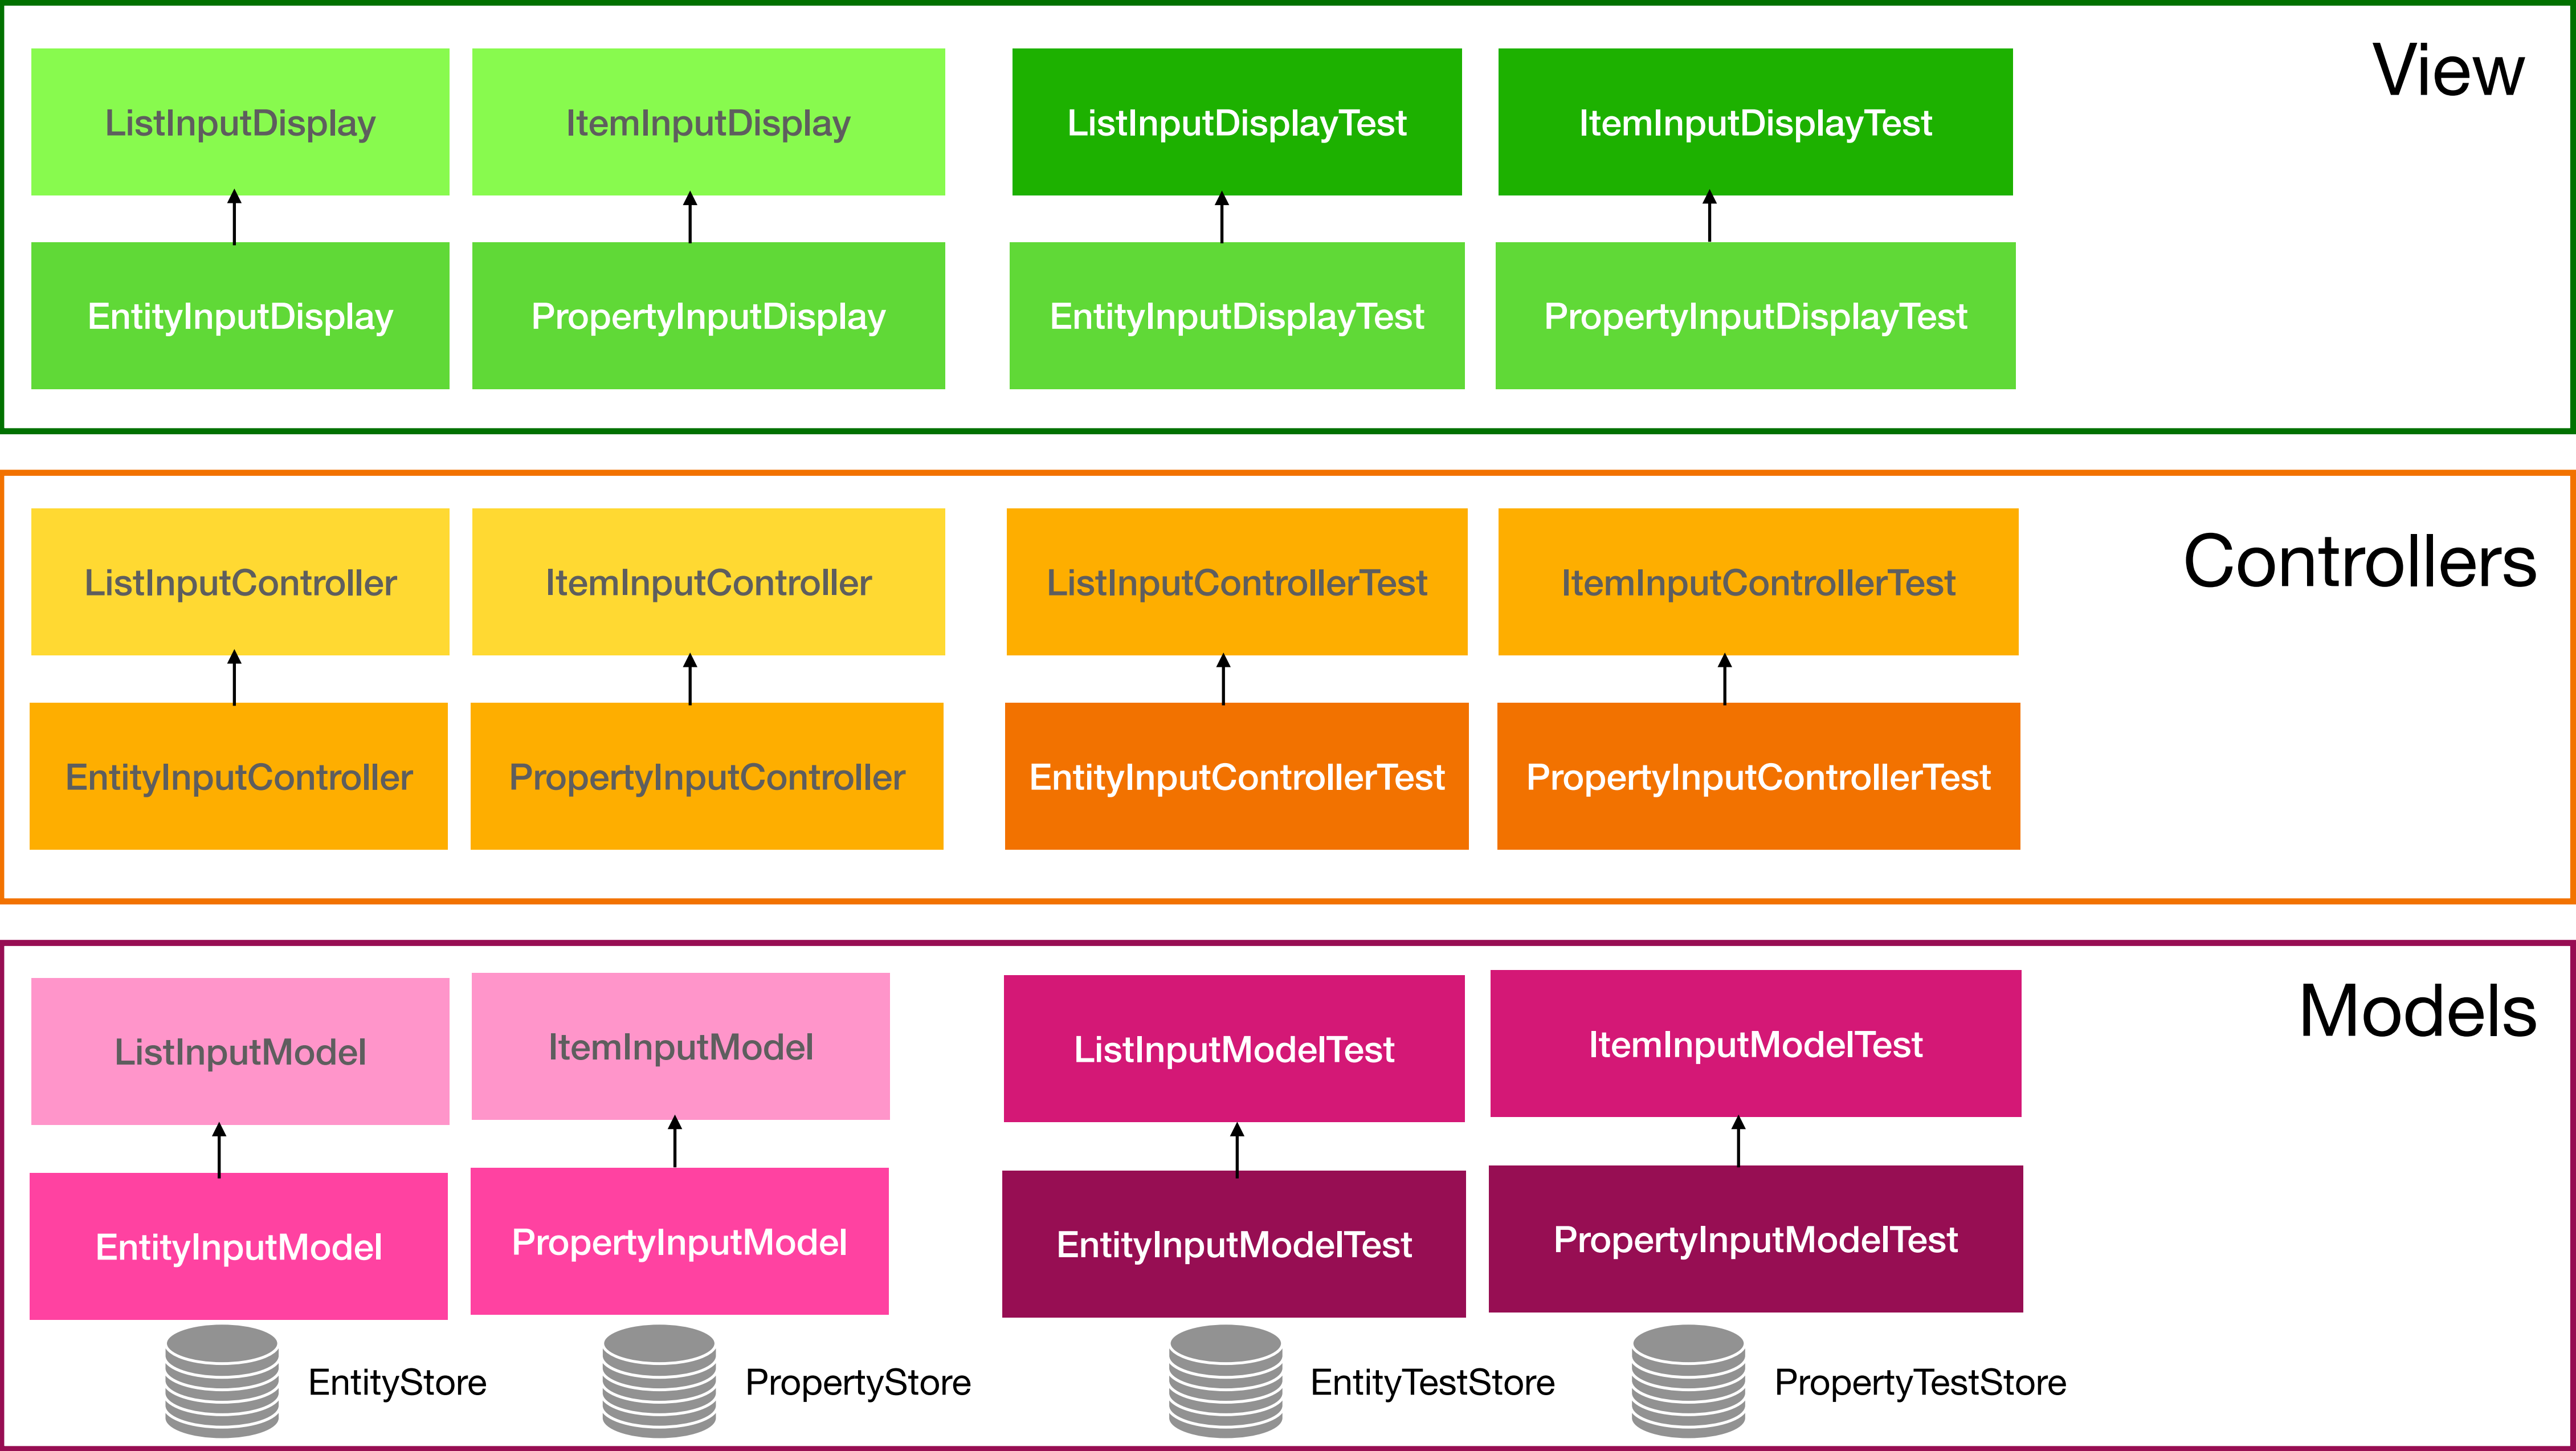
View

ListInputDisplay
ItemInputDisplay
ListInputDisplayTest
ItemInputDisplayTest

EntityInputDisplay
PropertyInputDisplay
EntityInputDisplayTest
PropertyInputDisplayTest

Controllers

ListInputController
ItemInputController
ListInputControllerTest
ItemInputControllerTest

EntityInputController
PropertyInputController
EntityInputControllerTest
PropertyInputControllerTest

Models

ListInputModel
ItemInputModel
ListInputModelTest
ItemInputModelTest

EntityInputModel
PropertyInputModel
EntityInputModelTest
PropertyInputModelTest

EntityStore
PropertyStore
EntityTestStore
PropertyTestStore